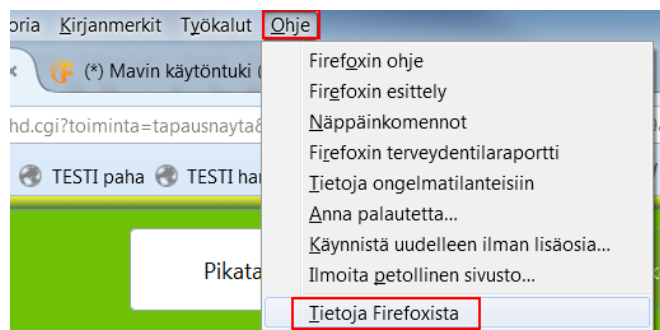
oria Kirjanmerkit Työkalut Ohje

(*) Mavin käytöntuki (

hd.cgi?toiminta=tapausnayta&

TESTI paha TESTI har

Pikata

Firefoxin ohje
Firefoxin esittely
Näppäinkomennot
Firefoxin terveydentilaraportti
Tietoja ongelmatilanteisiin
Anna palautetta...
Käynnistä uudelleen ilman lisäosia...
Ilmoita petollinen sivusto...
Tietoja Firefoxista